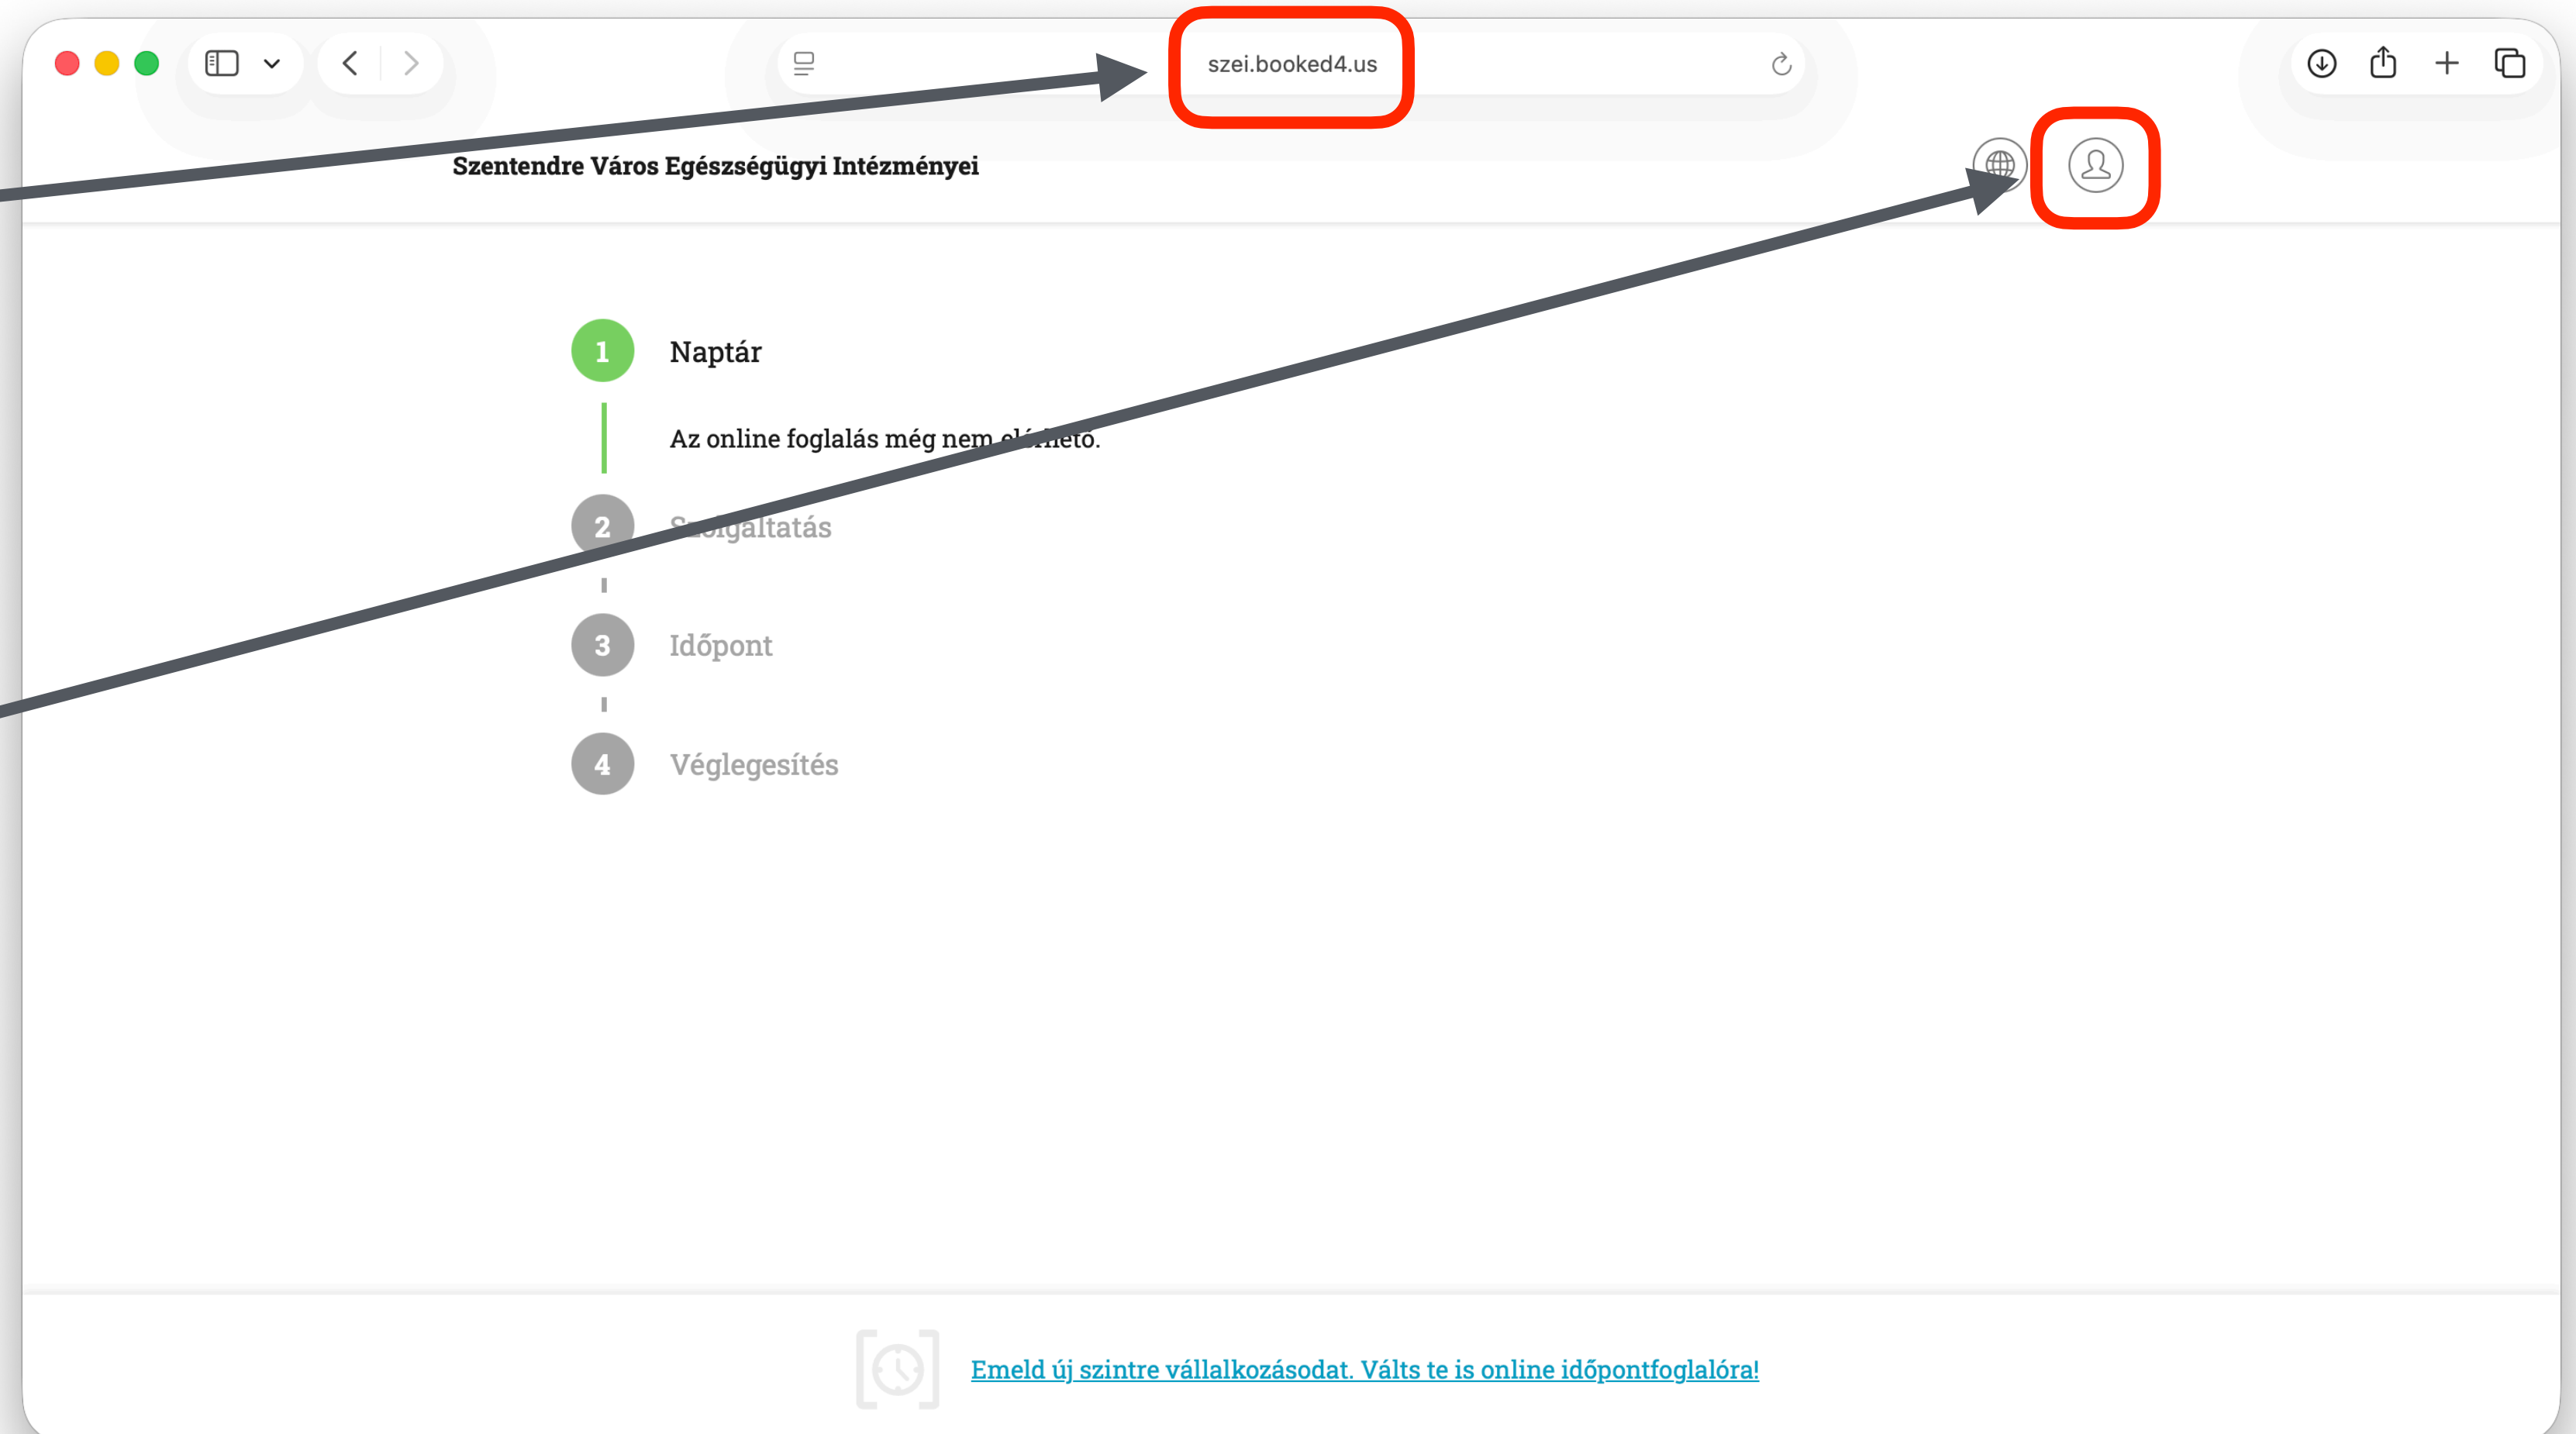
szei.booked4.us

Szentendre Város Egészségügyi Intézményei

1 Naptár

Az online foglalás még nem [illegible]ető.

2 S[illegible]lgáltatás

3 Időpont

4 Véglegesítés

Emeld új szintre vállalkozásodat. Válts te is online időpontfoglalóra!